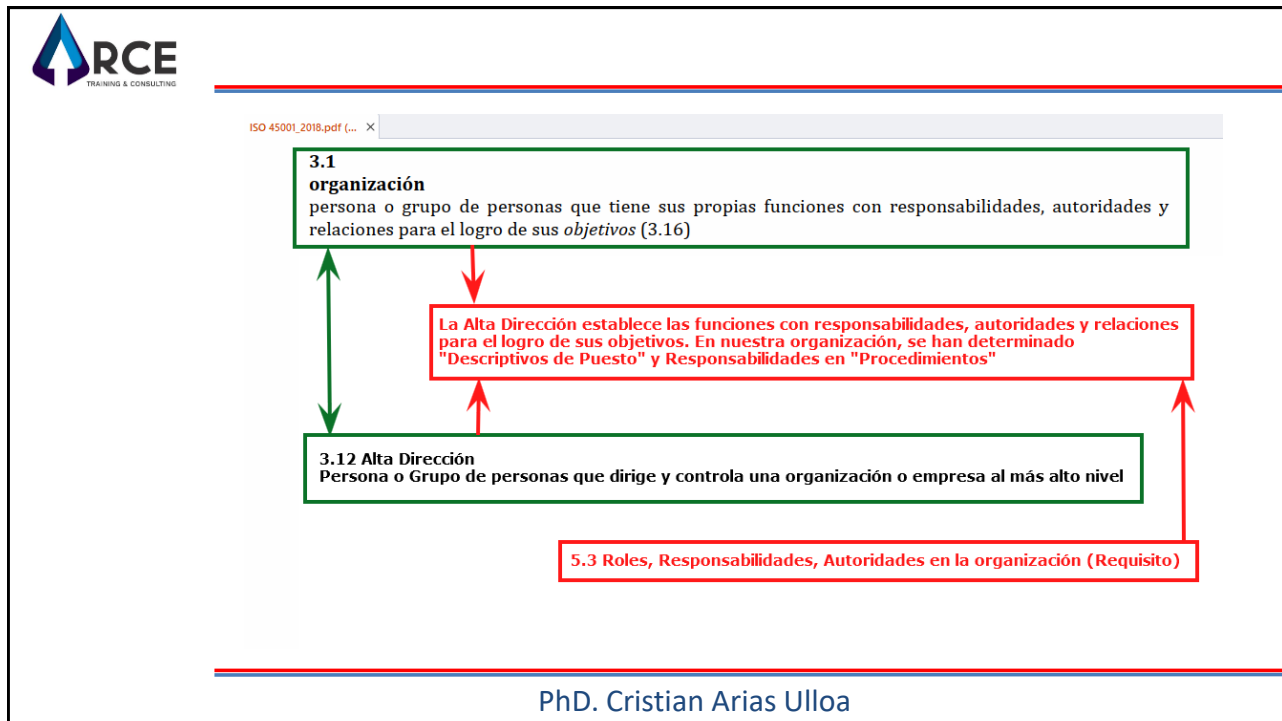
RCE
TRAINING & CONSULTING

ISO 45001_2018.pdf (... ×

3.1
organización
persona o grupo de personas que tiene sus propias funciones con responsabilidades, autoridades y relaciones para el logro de sus *objetivos* (3.16)

La Alta Dirección establece las funciones con responsabilidades, autoridades y relaciones para el logro de sus objetivos. En nuestra organización, se han determinado "Descriptivos de Puesto" y Responsabilidades en "Procedimientos"

3.12 Alta Dirección
Persona o Grupo de personas que dirige y controla una organización o empresa al más alto nivel

5.3 Roles, Responsabilidades, Autoridades en la organización (Requisito)

PhD. Cristian Arias Ulloa